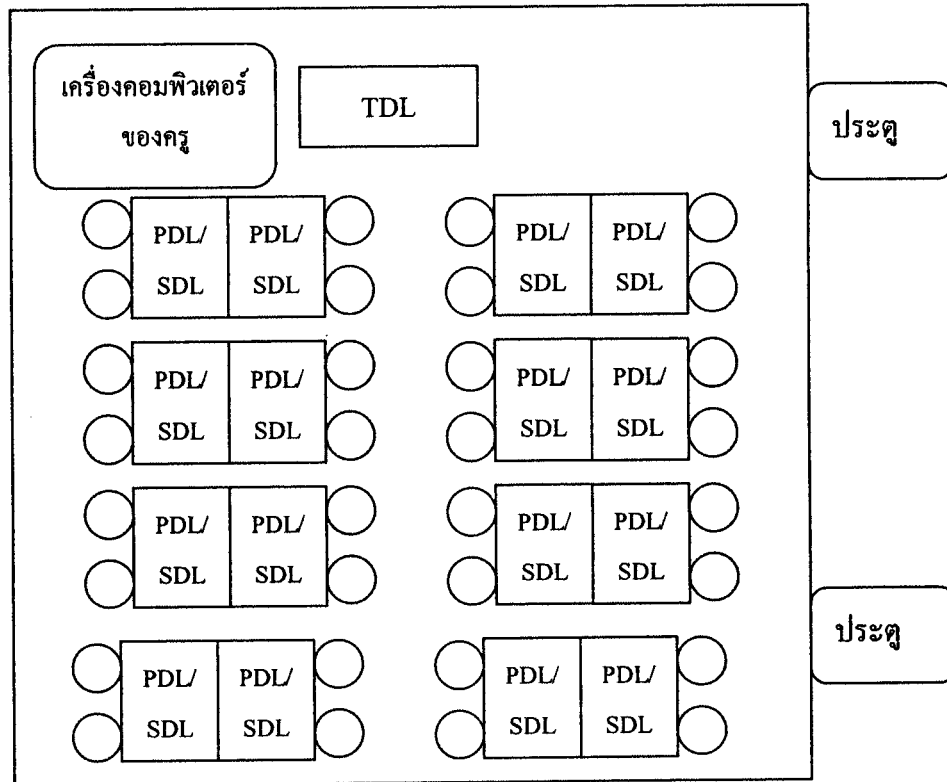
เครื่องคอมพิวเตอร์ของครู

TDL

ประตู

PDL/ SDL

PDL/ SDL

PDL/ SDL

PDL/ SDL

PDL/ SDL

PDL/ SDL

PDL/ SDL

PDL/ SDL

PDL/ SDL

PDL/ SDL

PDL/ SDL

PDL/ SDL

ประตู

PDL/ SDL

PDL/ SDL

PDL/ SDL

PDL/ SDL